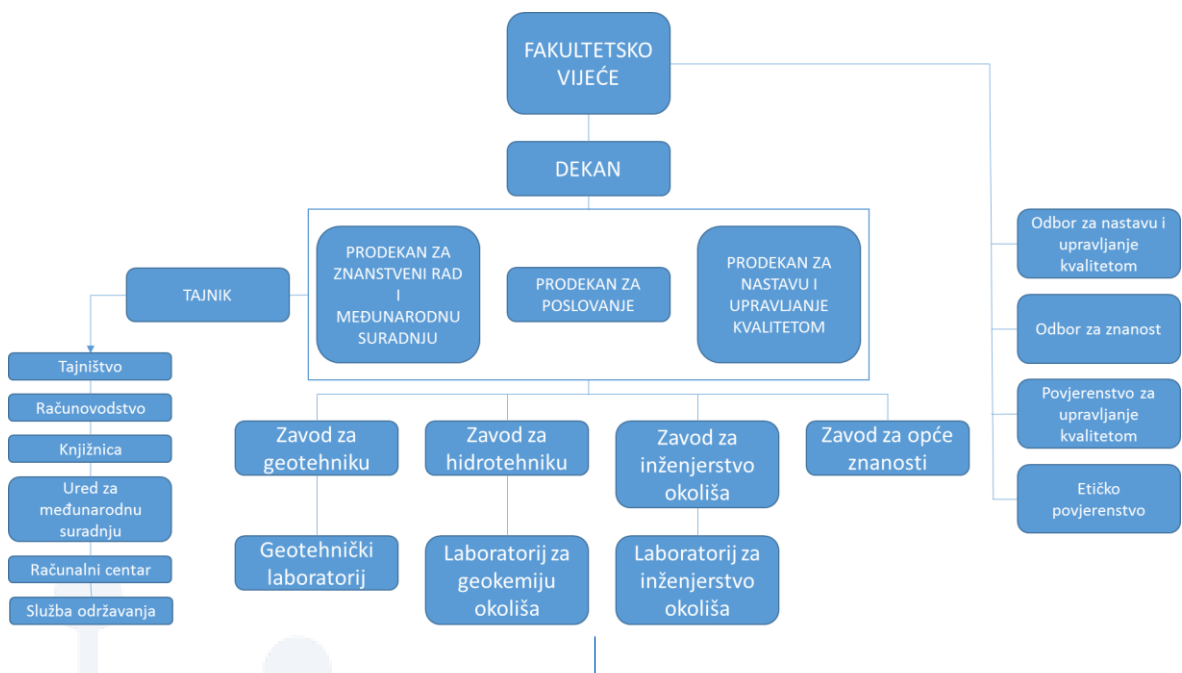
FAKULTETSKO VIJEĆE

DEKAN

PRODEKAN ZA ZNANSTVENI RAD I MEĐUNARODNU SURADNJU

PRODEKAN ZA POSLOVANJE

PRODEKAN ZA NASTAVU I UPRAVLJANJE KVALITETOM

TAJNIK

Tajništvo

Računovodstvo

Knjižnica

Ured za međunarodnu suradnju

Računalni centar

Služba održavanja

Zavod za geotehniku

Zavod za hidrotehniku

Zavod za inženjerstvo okoliša

Zavod za opće znanosti

Geotehnički laboratorij

Laboratorij za geokemiju okoliša

Laboratorij za inženjerstvo okoliša

Odbor za nastavu i upravljanje kvalitetom

Odbor za znanost

Povjerenstvo za upravljanje kvalitetom

Etičko povjerenstvo